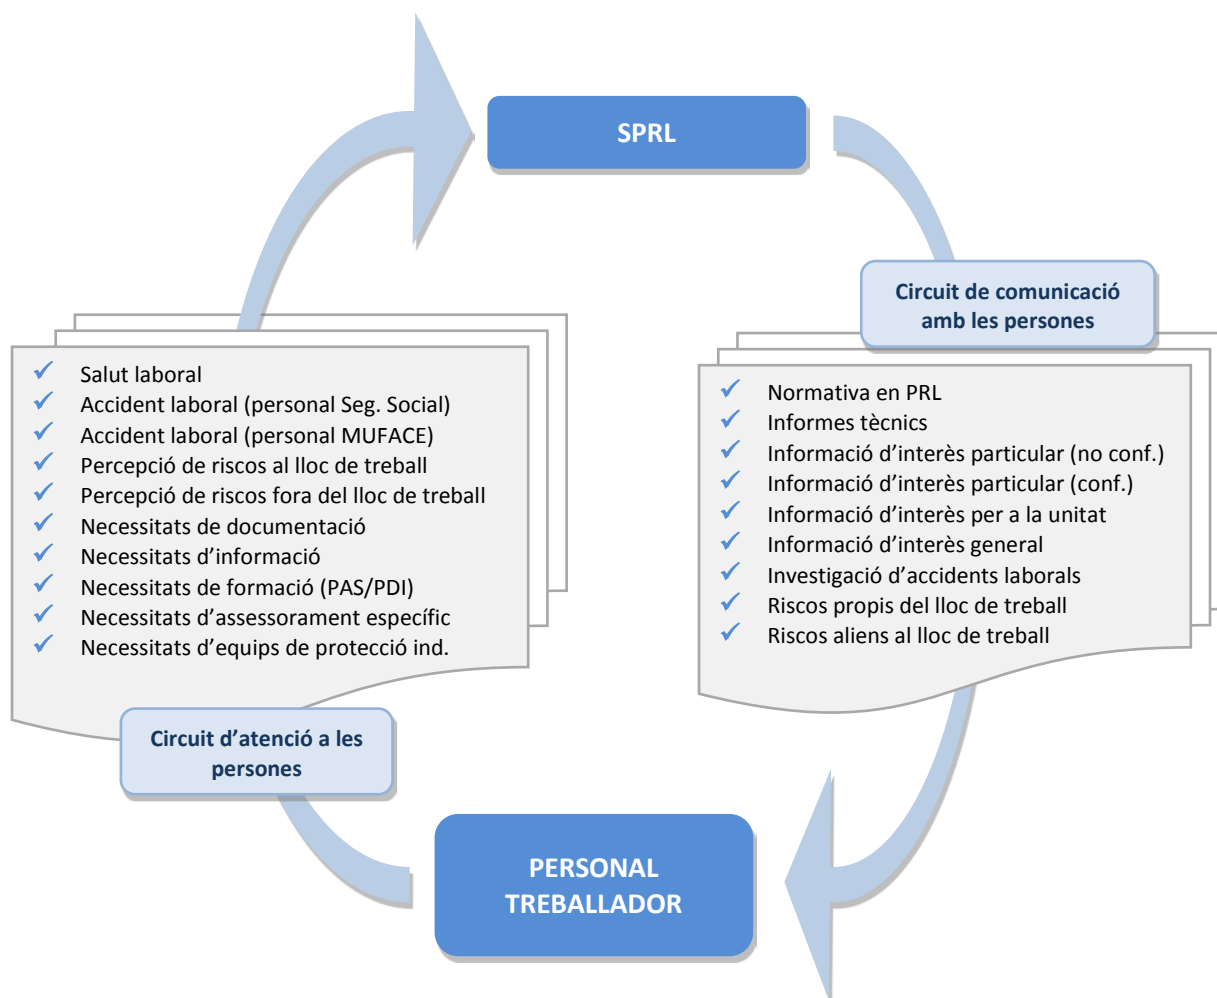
SPRL

Circuit de comunicació amb les persones

✓ Salut laboral
✓ Accident laboral (personal Seg. Social)
✓ Accident laboral (personal MUFACE)
✓ Percepció de riscos al lloc de treball
✓ Percepció de riscos fora del lloc de treball
✓ Necessitats de documentació
✓ Necessitats d'informació
✓ Necessitats de formació (PAS/PDI)
✓ Necessitats d'assessorament específic
✓ Necessitats d'equips de protecció ind.

✓ Normativa en PRL
✓ Informes tècnics
✓ Informació d'interès particular (no conf.)
✓ Informació d'interès particular (conf.)
✓ Informació d'interès per a la unitat
✓ Informació d'interès general
✓ Investigació d'accidents laborals
✓ Riscos propis del lloc de treball
✓ Riscos aliens al lloc de treball

Circuit d'atenció a les persones

PERSONAL TREBALLADOR